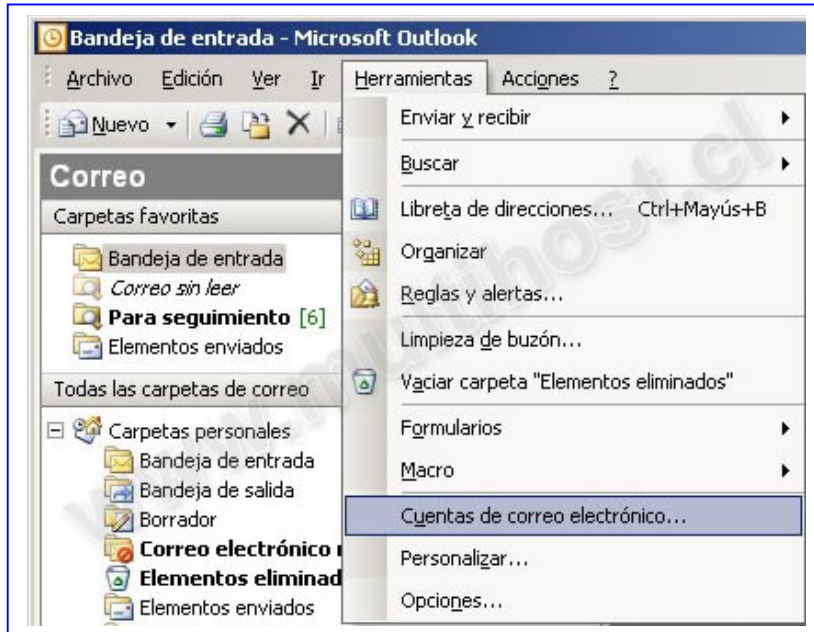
Bandeja de entrada - Microsoft Outlook

Archivo Edición Ver Ir Herramientas Acciones ?

Nuevo

Correo

Carpetas favoritas

Bandeja de entrada
Correo sin leer
Para seguimiento [6]
Elementos enviados

Todas las carpetas de correo

Carpetas personales
Bandeja de entrada
Bandeja de salida
Borrador
Correo electrónico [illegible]
Elementos eliminad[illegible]
Elementos enviados

Enviar y recibir
Buscar
Libreta de direcciones... Ctrl+Mayús+B
Organizar
Reglas y alertas...
Limpieza de buzón...
Vaciar carpeta "Elementos eliminados"
Formularios
Macro
Cuentas de correo electrónico...
Personalizar...
Opciones...

www.multihost.cl